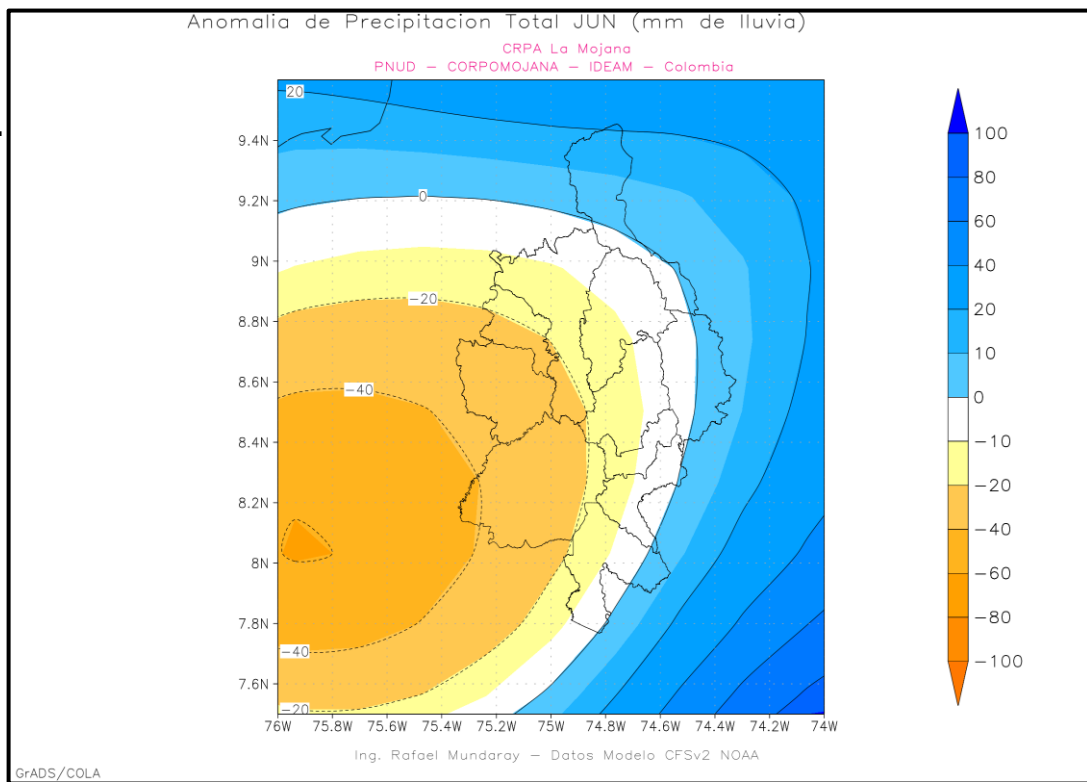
Anomalia de Precipitacion Total JUN (mm de lluvia)
CRPA La Mojana
PNUD – CORPOMOJANA – IDEAM – Colombia

20
0
-20
-40
-40
-20

9.4N
9.2N
9N
8.8N
8.6N
8.4N
8.2N
8N
7.8N
7.6N

76W 75.8W 75.6W 75.4W 75.2W 75W 74.8W 74.6W 74.4W 74.2W 74W

100
80
60
40
20
10
0
-10
-20
-40
-60
-80
-100

Ing. Rafael Mundaray – Datos Modelo CFSv2 NOAA
GrADS/COLA